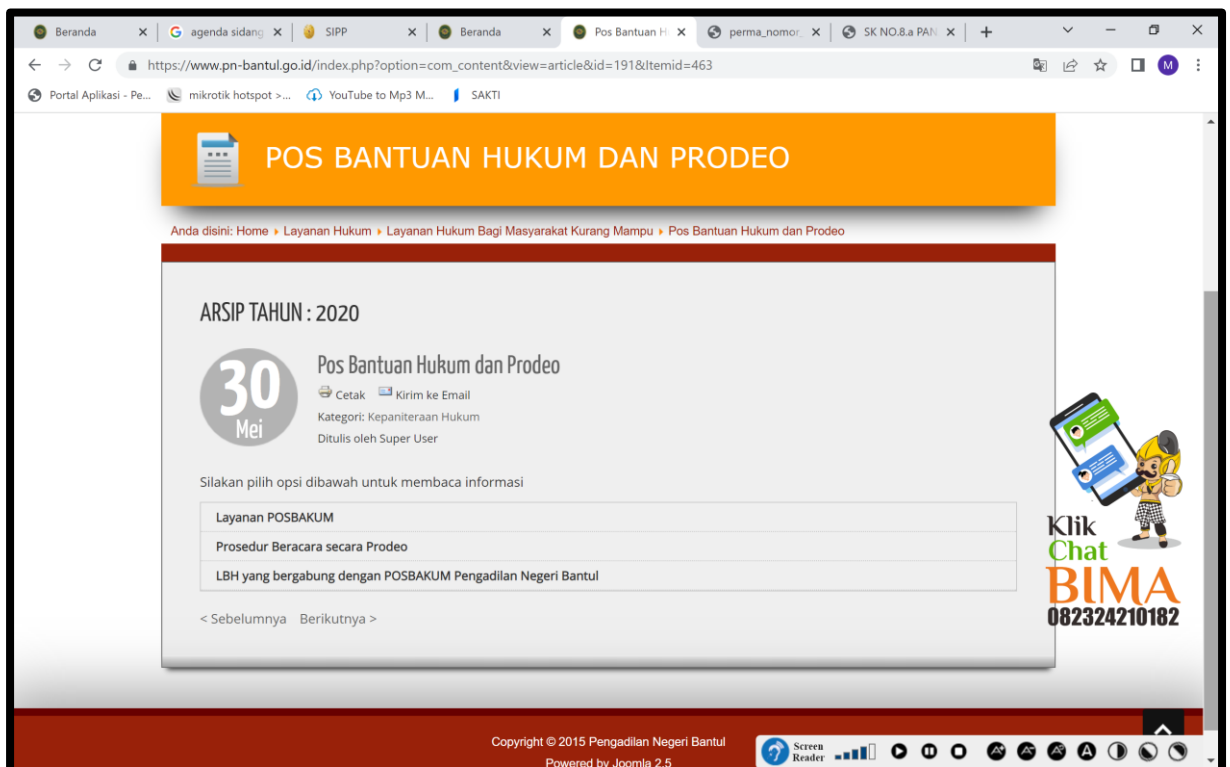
Beranda ×  agenda sidang ×  SIPP ×  Beranda ×  Pos Bantuan H ×  perma_nomor ×  SK NO.8.a PAN ×  +

https://www.pn-bantul.go.id/index.php?option=com_content&view=article&id=191&Itemid=463

Portal Aplikasi - Pe...  mikrotik hotspot >...  YouTube to Mp3 M...  SAKTI

POS BANTUAN HUKUM DAN PRODEO

Anda disini: Home ▸ Layanan Hukum ▸ Layanan Hukum Bagi Masyarakat Kurang Mampu ▸ Pos Bantuan Hukum dan Prodeo

ARSIP TAHUN : 2020

30
Mei

Pos Bantuan Hukum dan Prodeo

Cetak  Kirim ke Email

Kategori: Kepaniteraan Hukum

Ditulis oleh Super User

Silakan pilih opsi dibawah untuk membaca informasi

| Layanan POSBAKUM |
|---|
| Prosedur Beracara secara Prodeo |
| LBH yang bergabung dengan POSBAKUM Pengadilan Negeri Bantul |

< Sebelumnya  Berikutnya >

Klik
Chat
BIMA
082324210182

Copyright © 2015 Pengadilan Negeri Bantul
Powered by Joomla 2.5

Screen Reader